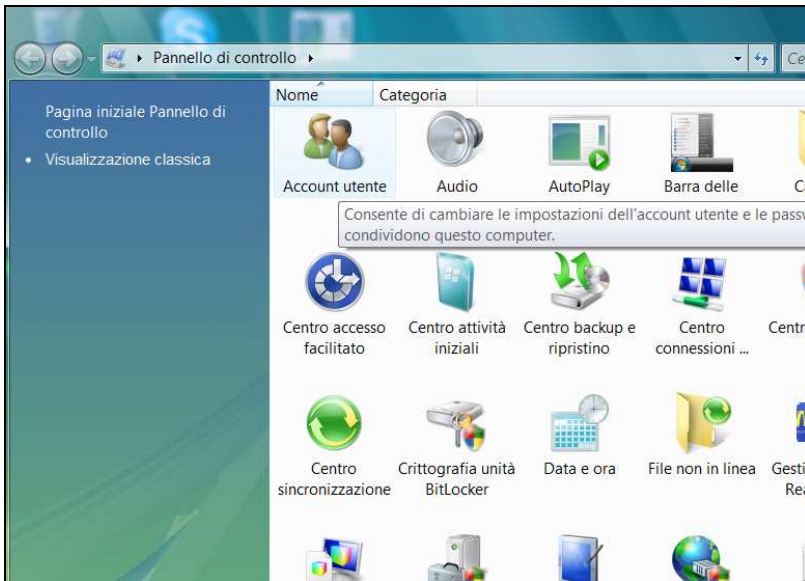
Pannello di controllo

Ce

Pagina iniziale Pannello di controllo

Visualizzazione classica

| Nome | Categoria |
|---|---|

Account utente

Audio

AutoPlay

Barra delle

C

Consente di cambiare le impostazioni dell'account utente e le passw condividono questo computer.

Centro accesso facilitato

Centro attività iniziali

Centro backup e ripristino

Centro connessioni ...

Centr

Centro sincronizzazione

Crittografia unità BitLocker

Data e ora

File non in linea

Gesti Re